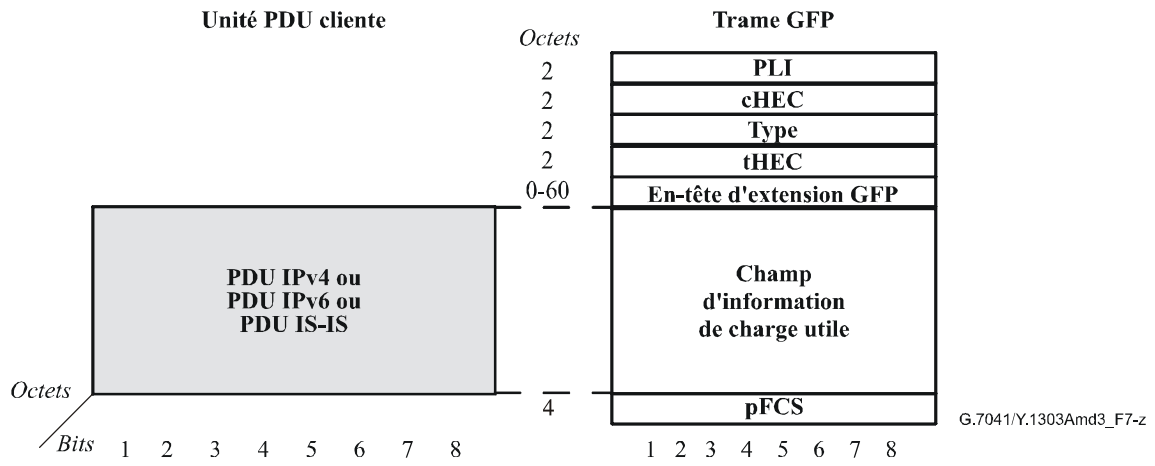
Unité PDU cliente

Trame GFP

Octets

| 2 | PLI |
|---|---|
| 2 | cHEC |
| 2 | Type |
| 2 | tHEC |
| 0-60 | En-tête d'extension GFP |
| | Champ d'information de charge utile |
| 4 | pFCS |

PDU IPv4 ou PDU IPv6 ou PDU IS-IS

Octets

Bits 1 2 3 4 5 6 7 8

1 2 3 4 5 6 7 8

G.7041/Y.1303Amd3_F7-z